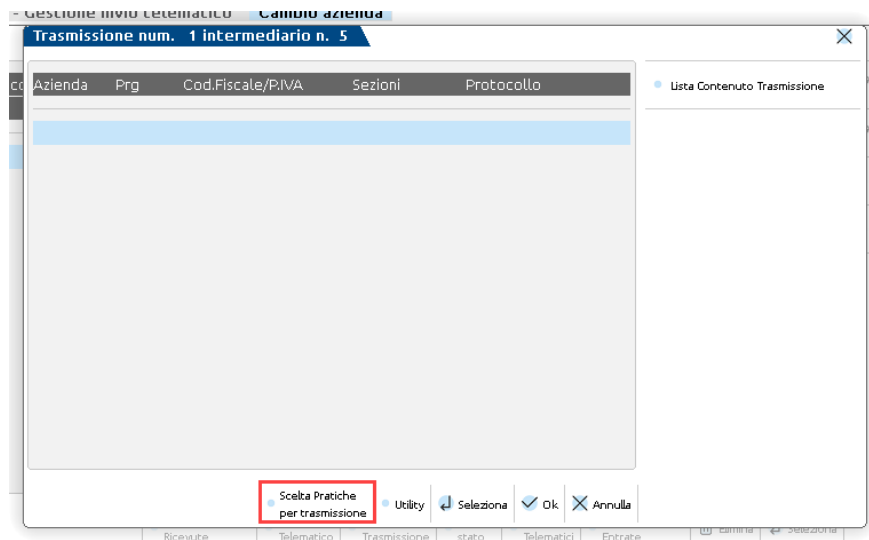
- Gestione invio telematico Cambio azienda

Trasmissione num. 1 intermediario n. 5

| Azienda | Prg | Cod.Fiscale/P.IVA | Sezioni | Protocollo |
|---|---|---|---|---|
| | | | | |

Lista Contenuto Trasmissione

Scelta Pratiche per trasmissione

Utility

Seleziona

Ok

Annulla

Ricevute Telematico Trasmissione stato Telematici Entrate Elimina Seleziona